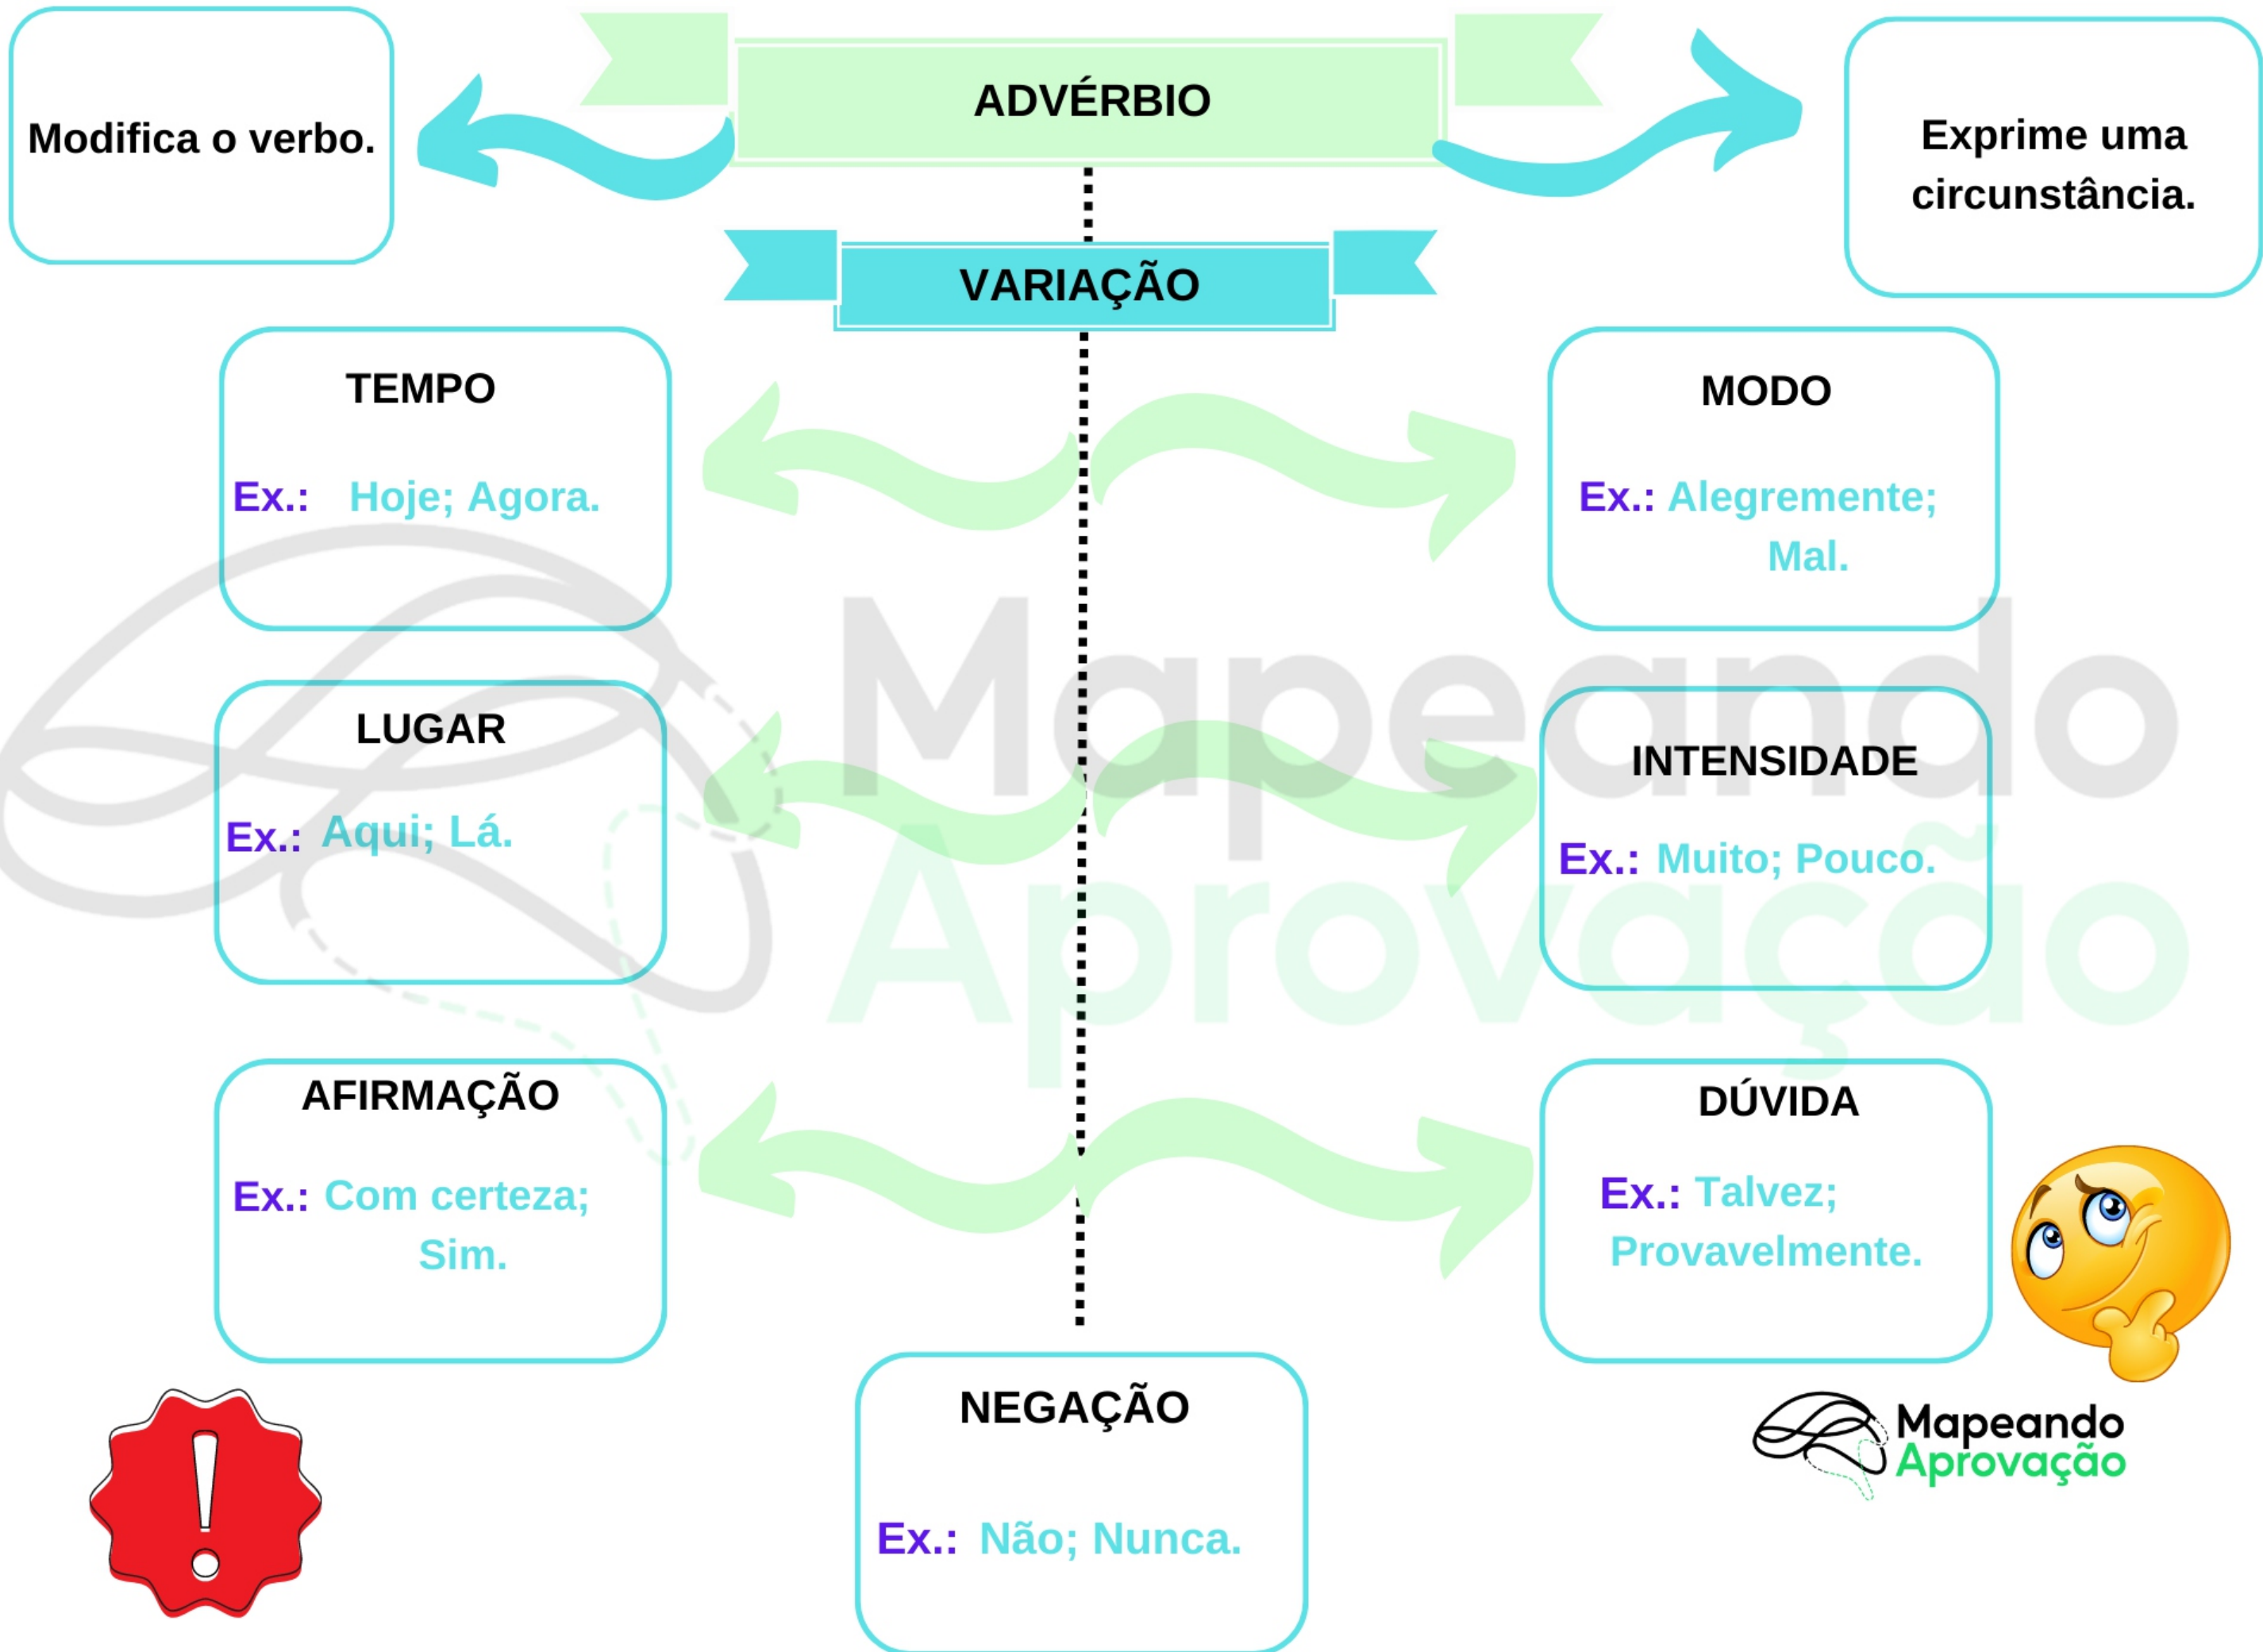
ADVÉRBIO

Modifica o verbo.

Exprime uma circunstância.

VARIAÇÃO

TEMPO

Ex.: Hoje; Agora.

MODO

Ex.: Alegremente; Mal.

LUGAR

Ex.: Aqui; Lá.

INTENSIDADE

Ex.: Muito; Pouco.

AFIRMAÇÃO

Ex.: Com certeza; Sim.

DÚVIDA

Ex.: Talvez; Provavelmente.

NEGAÇÃO

Ex.: Não; Nunca.

Mapeando Aprovação

Mapeando Aprovação